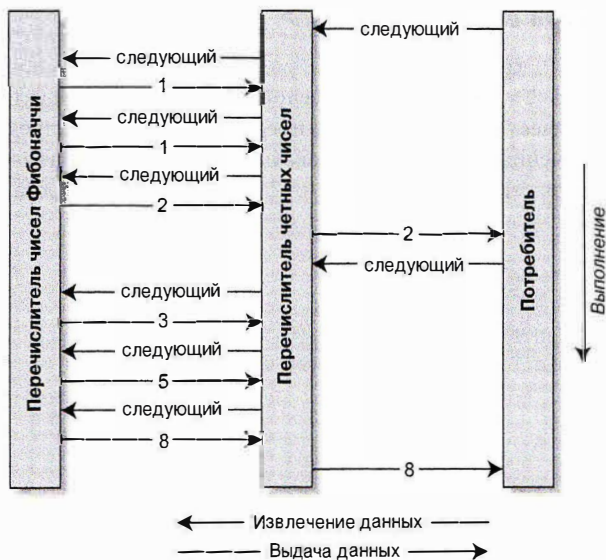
Перечислитель чисел Фибоначчи

Перечислитель четных чисел

Потребитель

следующий

следующий

1

следующий

1

следующий

2

2

следующий

следующий

3

следующий

5

следующий

8

8

Выполнение

Извлечение данных

Выдача данных